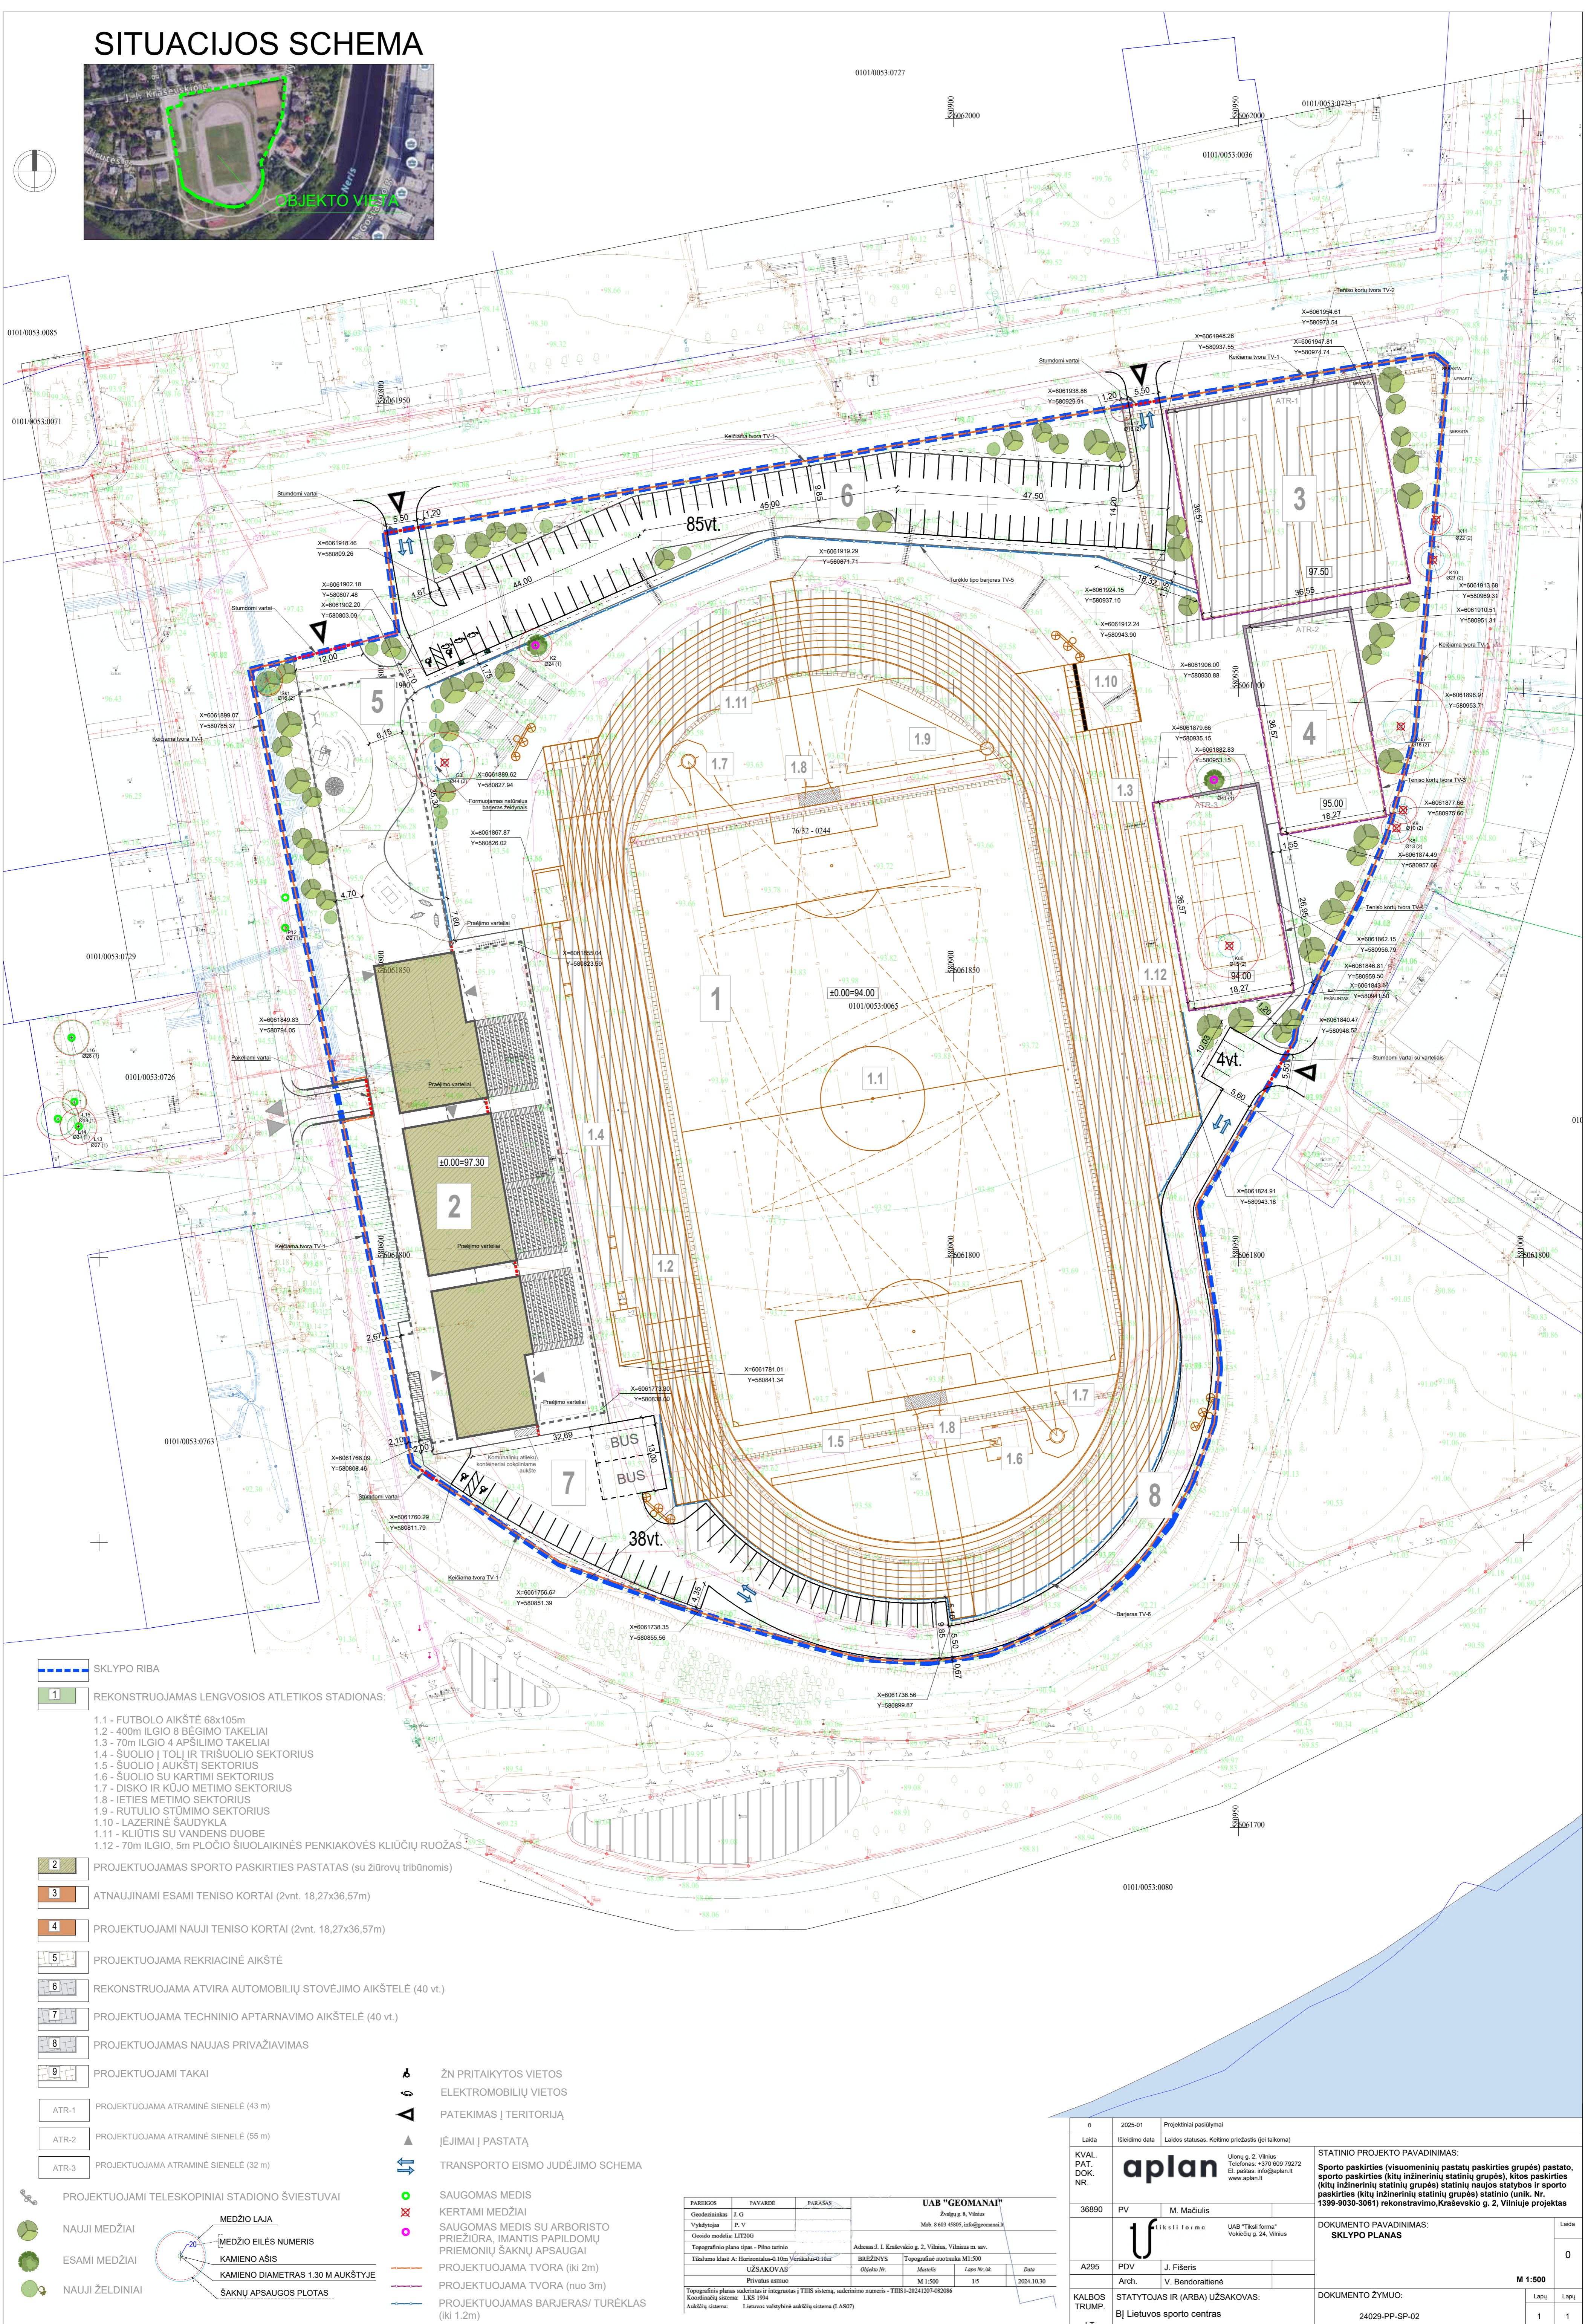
SITUACIJOS SCHEMA

OBJEKTO VIETA

0101/0053:0727
0101/0053:0723
0101/0053:0036
0101/0053:0085
0101/0053:0071
0101/0053:0729
0101/0053:0726
0101/0053:0763
0101/0053:0065
0101/0053:0080

85vt.
45,00
47,50
44,00
97,50
95,00
94,00
4vt.
38vt.
BUS
BUS

±0.00=94.00
±0.00=97.30
76/32 - 0244

1
1.1
1.2
1.3
1.4
1.5
1.6
1.7
1.8
1.9
1.10
1.11
1.12
2
3
4
5
6
7
8

ATR-1
ATR-2
ATR-3

Stumdomi vartai
Keičiama tvora TV-1
Teniso kortų tvora TV-2
Turėklo tipo barjeras TV-5
Teniso kortų tvora TV-3
Teniso kortų tvora TV-4
Stumdomi vartai su varteliais
Pakeliami vartai
Praėjimo varteliai
Barjeras TV-6
Formuojamas natūralus barjeras želdynais
Komunalinių atliekų konteinerių išdėstymo aikštelė

SKLYPO RIBA
1 REKONSTRUOJAMAS LENGVOSIOS ATLETIKOS STADIONAS:
1.1 - FUTBOLO AIKŠTĖ 68x105m
1.2 - 400m ILGIO 8 BĖGIMO TAKELIAI
1.3 - 70m ILGIO 4 APŠILIMO TAKELIAI
1.4 - ŠUOLIO Į TOLĮ IR TRIŠUOLIO SEKTORIUS
1.5 - ŠUOLIO Į AUKŠTĮ SEKTORIUS
1.6 - ŠUOLIO SU KARTIMI SEKTORIUS
1.7 - DISKO IR KŪJO METIMO SEKTORIUS
1.8 - IETIES METIMO SEKTORIUS
1.9 - RUTULIO STŪMIMO SEKTORIUS
1.10 - LAZERINĖ ŠAUDYKLA
1.11 - KLIŪTIS SU VANDENS DUOBE
1.12 - 70m ILGIO, 5m PLOČIO ŠIUOLAIKINĖS PENKIAKOVĖS KLIŪČIŲ RUOŽAS
2 PROJEKTUOJAMAS SPORTO PASKIRTIES PASTATAS (su žiūrovų tribūnomis)
3 ATNAUJINAMI ESAMI TENISO KORTAI (2vnt. 18,27x36,57m)
4 PROJEKTUOJAMI NAUJI TENISO KORTAI (2vnt. 18,27x36,57m)
5 PROJEKTUOJAMA REKRIACINĖ AIKŠTĖ
6 REKONSTRUOJAMA ATVIRA AUTOMOBILIŲ STOVĖJIMO AIKŠTELĖ (40 vt.)
7 PROJEKTUOJAMA TECHNINIO APTARNAVIMO AIKŠTELĖ (40 vt.)
8 PROJEKTUOJAMAS NAUJAS PRIVAŽIAVIMAS
9 PROJEKTUOJAMI TAKAI
ATR-1 PROJEKTUOJAMA ATRAMINĖ SIENELĖ (43 m)
ATR-2 PROJEKTUOJAMA ATRAMINĖ SIENELĖ (55 m)
ATR-3 PROJEKTUOJAMA ATRAMINĖ SIENELĖ (32 m)
PROJEKTUOJAMI TELESKOPINIAI STADIONO ŠVIESTUVAI
NAUJI MEDŽIAI
ESAMI MEDŽIAI
NAUJI ŽELDINIAI
MEDŽIO LAJA
MEDŽIO EILĖS NUMERIS
KAMIENO AŠIS
KAMIENO DIAMETRAS 1.30 M AUKŠTYJE
ŠAKNŲ APSAUGOS PLOTAS
ŽN PRITAIKYTOS VIETOS
ELEKTROMOBILIŲ VIETOS
PATEKIMAS Į TERITORIJĄ
ĮĖJIMAI Į PASTATĄ
TRANSPORTO EISMO JUDĖJIMO SCHEMA
SAUGOMAS MEDIS
KERTAMI MEDŽIAI
SAUGOMAS MEDIS SU ARBORISTO PRIEŽIŪRA, IMANTIS PAPILDOMŲ PRIEMONIŲ ŠAKNŲ APSAUGAI
PROJEKTUOJAMA TVORA (iki 2m)
PROJEKTUOJAMA TVORA (nuo 3m)
PROJEKTUOJAMAS BARJERAS/ TURĖKLAS (iki 1.2m)

UAB "GEOMANAI"
UŽSAKOVAS
Privatus asmuo
M 1:500
2024.10.30

| 0 | 2025-01 | Projektiniai pasiūlymai |
|---|---|---|
| Laida | Išleidimo data | Laidos statusas. Keitimo priežastis (jei taikoma) |

KVAL. PAT. DOK. NR.
aplan
STATINIO PROJEKTO PAVADINIMAS:
Sporto paskirties (visuomeninių pastatų paskirties grupės) pastato, sporto paskirties (kitų inžinerinių statinių grupės), kitos paskirties (kitų inžinerinių statinių grupės) statinių naujos statybos ir sporto paskirties (kitų inžinerinių statinių grupės) statinio (unik. Nr. 1399-9030-3061) rekonstravimo,Kraševskio g. 2, Vilniuje projektas
36890 PV M. Mačiulis
DOKUMENTO PAVADINIMAS:
SKLYPO PLANAS
Laida 0
A295 PDV J. Fišeris
Arch. V. Bendoraitienė
M 1:500
KALBOS TRUMP.
STATYTOJAS IR (ARBA) UŽSAKOVAS:
BĮ Lietuvos sporto centras
DOKUMENTO ŽYMUO:
24029-PP-SP-02
Lapų 1 Lapų 1